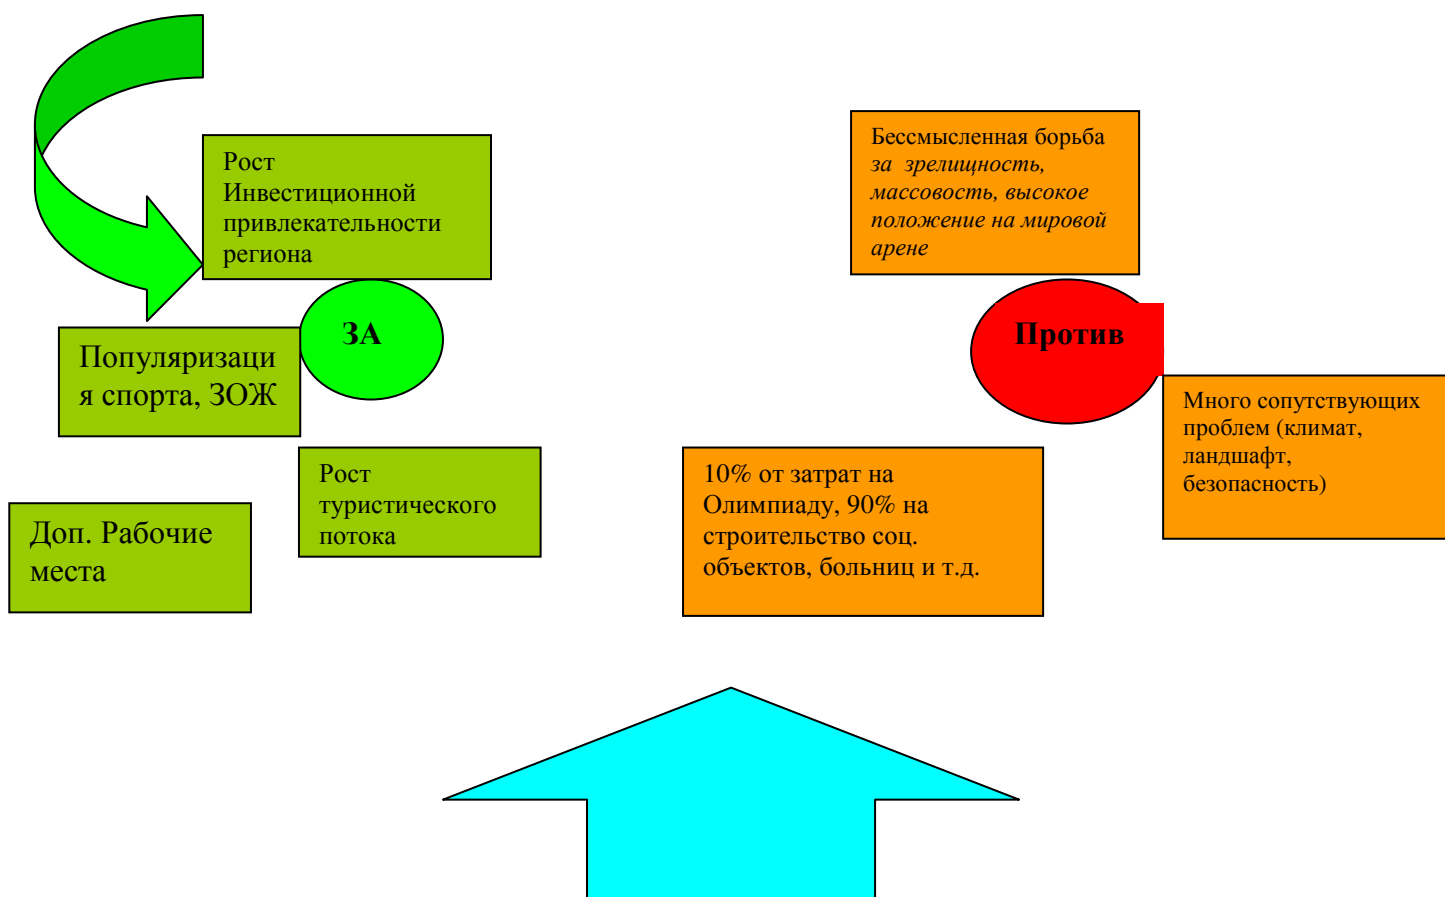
Рост Инвестиционной привлекательности региона

ЗА

Популяризация спорта, ЗОЖ

Рост туристического потока

Доп. Рабочие места

Бессмысленная борьба за зрелищность, массовость, высокое положение на мировой арене

Против

Много сопутствующих проблем (климат, ландшафт, безопасность)

10% от затрат на Олимпиаду, 90% на строительство соц. объектов, больниц и т.д.